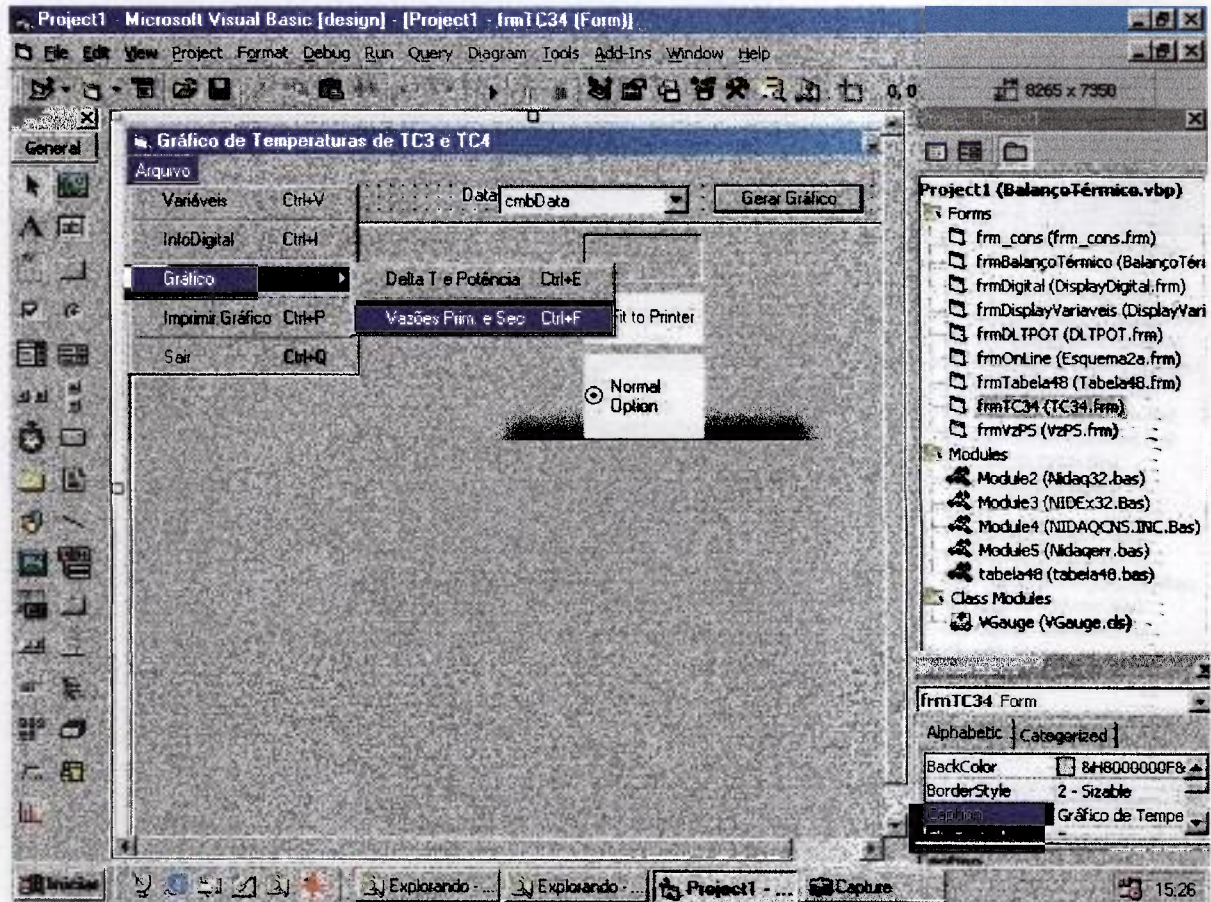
Project1 - Microsoft Visual Basic [design] - [Project1 - frmTC34 (Form)]

File Edit View Project Format Debug Run Query Diagram Tools Add-Ins Window Help

0, 0

8265 x 7350

General

Gráfico de Temperaturas de TC3 e TC4

Arquivo

Variáveis Ctrl+V

InfoDigital Ctrl+I

Gráfico

Imprimir Gráfico Ctrl+P

Sair Ctrl+Q

Data cmbData

Gerar Gráfico

Delta T e Potência Ctrl+E

Vazões Prim. e Sec Ctrl+F

Fit to Printer

Normal Option

Project - Project1

Project1 (BalançoTérmico.vbp)

Forms

frm_cons (frm_cons.frm)

frmBalançoTérmico (BalançoTérı

frmDigital (DisplayDigital.frm)

frmDisplayVariaveis (DisplayVari

frmDLTPOT (DLTPOT.frm)

frmOnLine (Esquema2a.frm)

frmTabela48 (Tabela48.frm)

frmTC34 (TC34.frm)

frmVzPS (VzPS.frm)

Modules

Module2 (Nidaq32.bas)

Module3 (NIDEx32.Bas)

Module4 (NIDAQCNS.INC.Bas)

Module5 (Nidaqerr.bas)

tabela48 (tabela48.bas)

Class Modules

VGauge (VGauge.cls)

frmTC34 Form

Alphabetic Categorized

BackColor &H8000000F&

BorderStyle 2 - Sizable

Caption Gráfico de Tempe

Iniciar

Explorando - ...

Explorando - ...

Project1 - ...

Capture

15:26